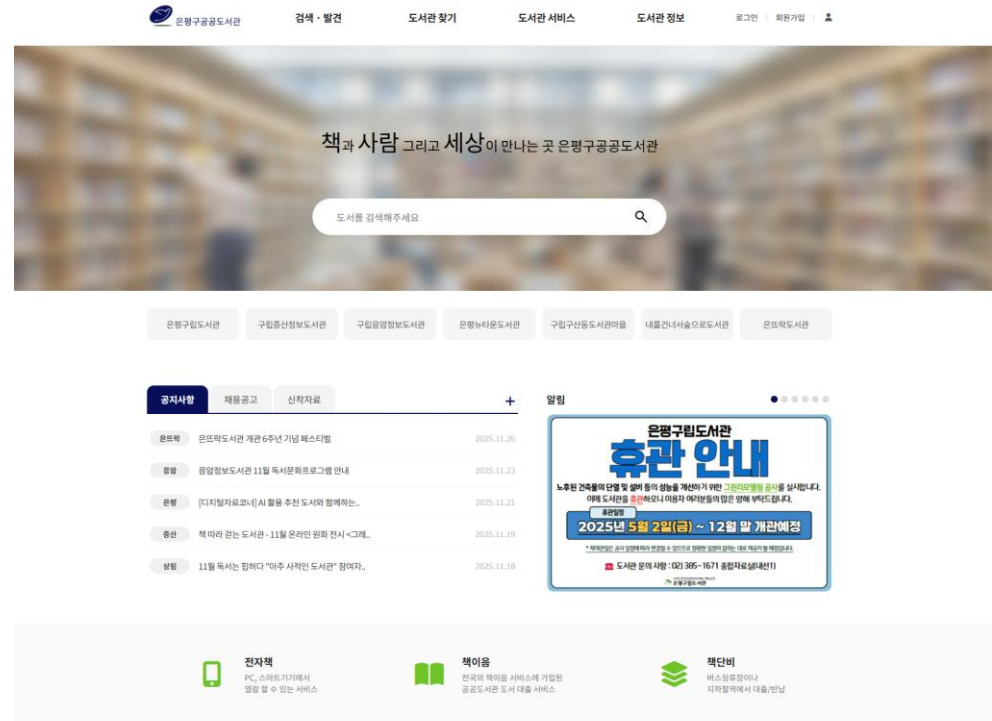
은평구공공도서관

검색 · 발견　도서관 찾기　도서관 서비스　도서관 정보　로그인 | 회원가입 |

책과 사람 그리고 세상이 만나는 곳 은평구공공도서관

도서를 검색해주세요

은평구립도서관　구립증산정보도서관　구립응암정보도서관　은평뉴타운도서관　구립구산동도서관마을　내를건너서숲으로도서관　은뜨락도서관

공지사항　채용공고　신착자료　+

은뜨락　은뜨락도서관 개관 6주년 기념 페스티벌　2025.11.26
응암　응암정보도서관 11월 독서문화프로그램 안내　2025.11.23
은평　[디지털자료코너] AI 활용 추천 도서와 함께하는..　2025.11.21
증산　책 따라 걷는 도서관 - 11월 온라인 원화 전시 <그레..　2025.11.19
상림　11월 독서는 힙하다 "아주 사적인 도서관" 참여자..　2025.11.18

알림

은평구립도서관
휴관 안내
노후된 건축물의 단열 및 설비 등의 성능을 개선하기 위한 그린리모델링 공사를 실시합니다.
이에 도서관을 휴관하오니 이용자 여러분들의 많은 양해 부탁드립니다.
휴관일정
2025년 5월 2일(금) ~ 12월 말 개관예정
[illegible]
도서관 문의 사항 : (02) 385-1671 종합자료실(내선1)
은평구립도서관

전자책
PC, 스마트기기에서 열람 할 수 있는 서비스

책이음
전국의 책이음 서비스에 가입된 공공도서관 도서 대출 서비스

책단비
버스정류장이나 지하철역에서 대출/반납